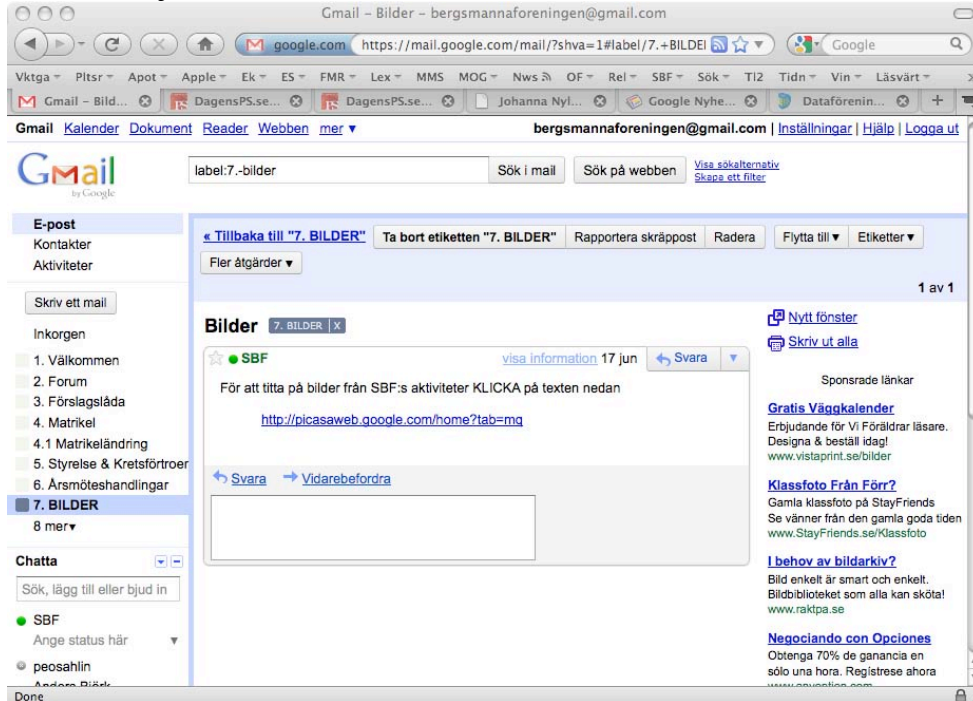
Gmail - Bilder - bergsmannaforeningen@gmail.com

google.com https://mail.google.com/mail/?shva=1#label/7.+BILDEI

Google

Vktga ▾ Pltsr ▾ Apot ▾ Apple ▾ Ek ▾ ES ▾ FMR ▾ Lex ▾ MMS MOG ▾ Nws OF ▾ Rel ▾ SBF ▾ Sök ▾ TI2 Tidn ▾ Vin ▾ Läsvärt ▾

Gmail - Bild... | DagensPS.se... | DagensPS.se... | Johanna Nyl... | Google Nyhe... | Dataförenin... | +

Gmail Kalender Dokument Reader Webben mer ▾

bergsmannaforeningen@gmail.com | Inställningar | Hjälp | Logga ut

Gmail by Google

label:7.-bilder

Sök i mail

Sök på webben

Visa sökalternativ
Skapa ett filter

E-post
Kontakter
Aktiviteter

Skriv ett mail

Inkorgen
1. Välkommen
2. Forum
3. Förslagslåda
4. Matrikel
4.1 Matrikeländring
5. Styrelse & Kretsförtroer
6. Årsmöteshandlingar
7. BILDER
8 mer▾

Chatta

Sök, lägg till eller bjud in

SBF
Ange status här

peosahlin
Anders Björk

« Tillbaka till "7. BILDER"

Ta bort etiketten "7. BILDER"

Rapportera skräppost

Radera

Flytta till ▾

Etiketter ▾

Fler åtgärder ▾

1 av 1

Bilder 7. BILDER X

SBF

visa information 17 jun

Svara

För att titta på bilder från SBF:s aktiviteter KLICKA på texten nedan

http://picasaweb.google.com/home?tab=mq

Svara

Vidarebefordra

Nytt fönster

Skriv ut alla

Sponsrade länkar

Gratis Väggkalender
Erbjudande för Vi Föräldrar läsare. Designa & beställ idag!
www.vistaprint.se/bilder

Klassfoto Från Förr?
Gamla klassfoto på StayFriends
Se vänner från den gamla goda tiden
www.StayFriends.se/Klassfoto

I behov av bildarkiv?
Bild enkelt är smart och enkelt.
Bildbiblioteket som alla kan sköta!
www.raktpa.se

Negociando con Opciones
Obtenga 70% de ganancia en sólo una hora. Regístrese ahora
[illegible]

Done